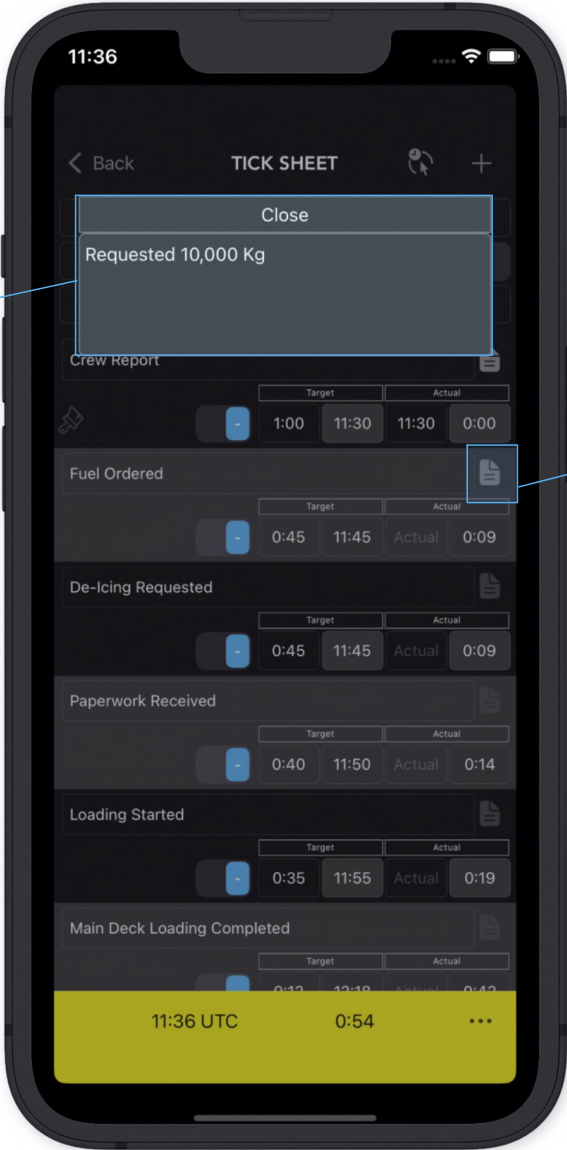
11:36

< Back TICK SHEET +

Close

Requested 10,000 Kg

Crew Report

Target Actual

- 1:00 11:30 11:30 0:00

Fuel Ordered

Target Actual

- 0:45 11:45 Actual 0:09

De-Icing Requested

Target Actual

- 0:45 11:45 Actual 0:09

Paperwork Received

Target Actual

- 0:40 11:50 Actual 0:14

Loading Started

Target Actual

- 0:35 11:55 Actual 0:19

Main Deck Loading Completed

Target Actual

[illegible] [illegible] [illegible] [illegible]

11:36 UTC 0:54 ...